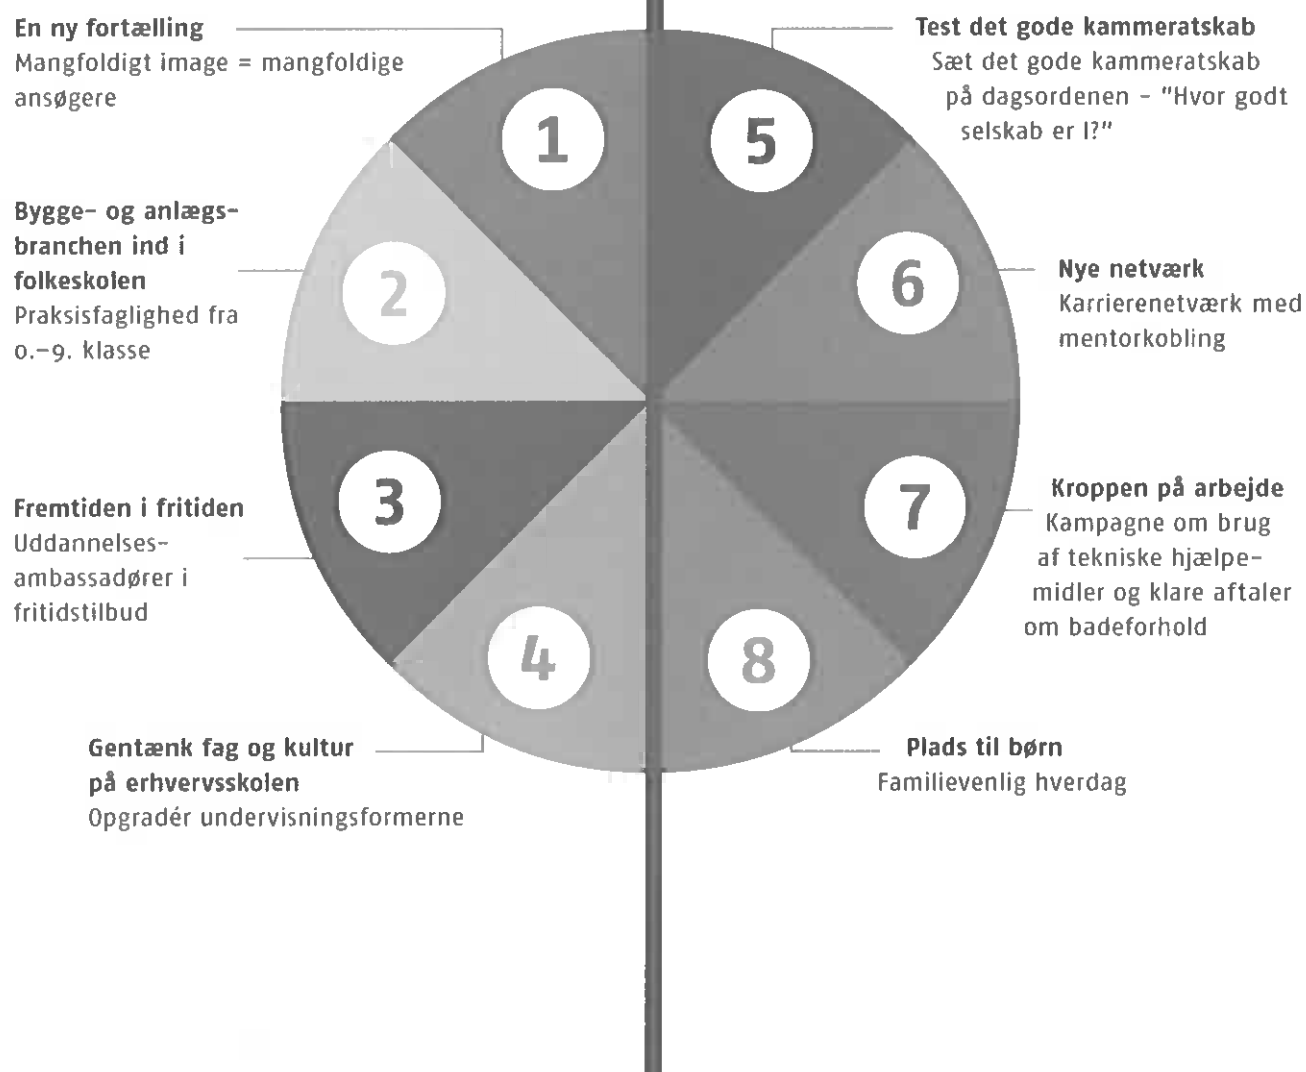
En ny fortælling
Mangfoldigt image = mangfoldige ansøgere

Test det gode kammeratskab
Sæt det gode kammeratskab på dagsordenen - "Hvor godt selskab er I?"

1

5

Bygge- og anlægsbranchen ind i folkeskolen
Praksisfaglighed fra 0.-9. klasse

2

6

Nye netværk
Karrierenetværk med mentorkobling

Fremtiden i fritiden
Uddannelsesambassadører i fritidstilbud

3

7

Kroppen på arbejde
Kampagne om brug af tekniske hjælpemidler og klare aftaler om badeforhold

4

8

Gentænk fag og kultur på erhvervsskolen
Opgradér undervisningsformerne

Plads til børn
Familievenlig hverdag